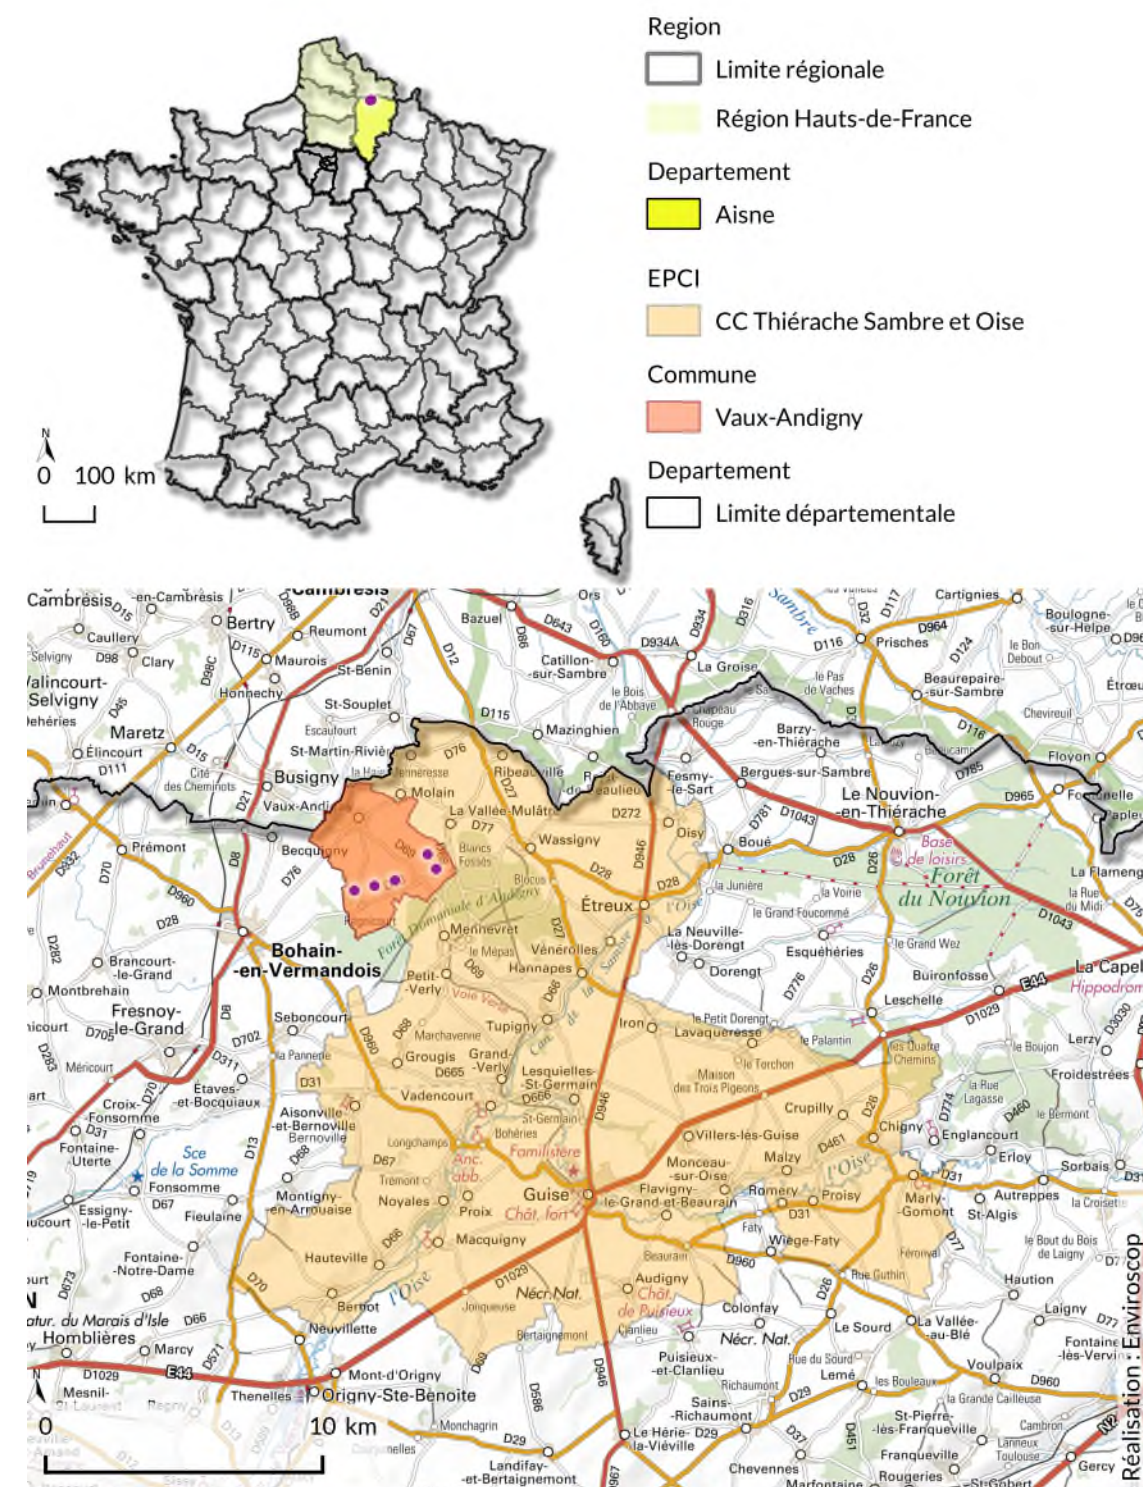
N
0 100 km

Region
Limite régionale
Région Hauts-de-France
Departement
Aisne
EPCI
CC Thiérache Sambre et Oise
Commune
Vaux-Andigny
Departement
Limite départementale

Cambrésis
Bertry
Reumont
Caullery
Clary
Maurois
Honnechy
St-Benin
St-Souplet
Escaufourt
St-Martin-Rivière
Busigny
Vaux-Andigny
Molain
Maretz
Élincourt
Prémont
Becquigny
Bohain-en-Vermandois
Brancourt-le-Grand
Montbrehain
Fresnoy-le-Grand
Seboncourt
Étaves-et-Bocquiaux
Croix-Fonsomme
Fontaine-Uterte
Sce de la Somme
Fonsomme
Essigny-le-Petit
Fieulaine
Fontaine-Notre-Dame
Homblières
Marcy
Mesnil-St-Laurent
Regny
Thenelles
Origny-Ste-Benoite
Mont-d'Origny
Neuvillette
Bernot
Hauteville
Montigny-en-Arrouaise
Aisonville-et-Bernoville
Bernoville
Vadencourt
Grougis
Marchavenne
Grand-Verly
Petit-Verly
Tupigny
Lesquielles-St-Germain
Noyales
Proix
Macquigny
Guise
Chât. fort
Familistère
Anc. abb.
Villers-lès-Guise
Monceau-sur-Oise
Flavigny-le-Grand-et-Beaurain
Romery
Proisy
Malzy
Crupilly
Chigny
Englancourt
Erloy
Marly-Gomont
Autreppes
St-Algis
Sorbais
Wiège-Faty
Faty
Audigny
Chât. de Puisieux
Colonfay
Nécr. Nat.
Le Sourd
Lemé
Puisieux-et-Clanlieu
Sains-Richaumont
Le Hérie-la-Viéville
Landifay-et-Bertaignemont
Chevennes
Franqueville
St-Pierre-lès-Franqueville
Voulpaix
Laigny
La Vallée-au-Blé
Haution
Fontaine-lès-Vervins
Iron
Lavaquerèsse
Leschelle
Buironfosse
Esquéhéries
La Neuville-lès-Dorengt
Dorengt
Hannapes
Vénérolles
Étreux
Mennevret
Wassigny
La Vallée-Mulâtre
Ribeauville
Boué
Oisy
Fesmy-le-Sart
Barzy-en-Thiérache
Bergues-sur-Sambre
Le Nouvion-en-Thiérache
Forêt du Nouvion
Base de loisirs
La Capelle
Hippodrome
Mazinghien
Catillon-sur-Sambre
La Groise
Bazuel
Ors
Prisches
Cartignies
Beaurepaire-sur-Sambre
Floyon
Boulogne-sur-Helpe
Étrœungt
Froidestrées
Lerzy
Gercy
Rougeries
0 10 km
Réalisation : Enviroscop